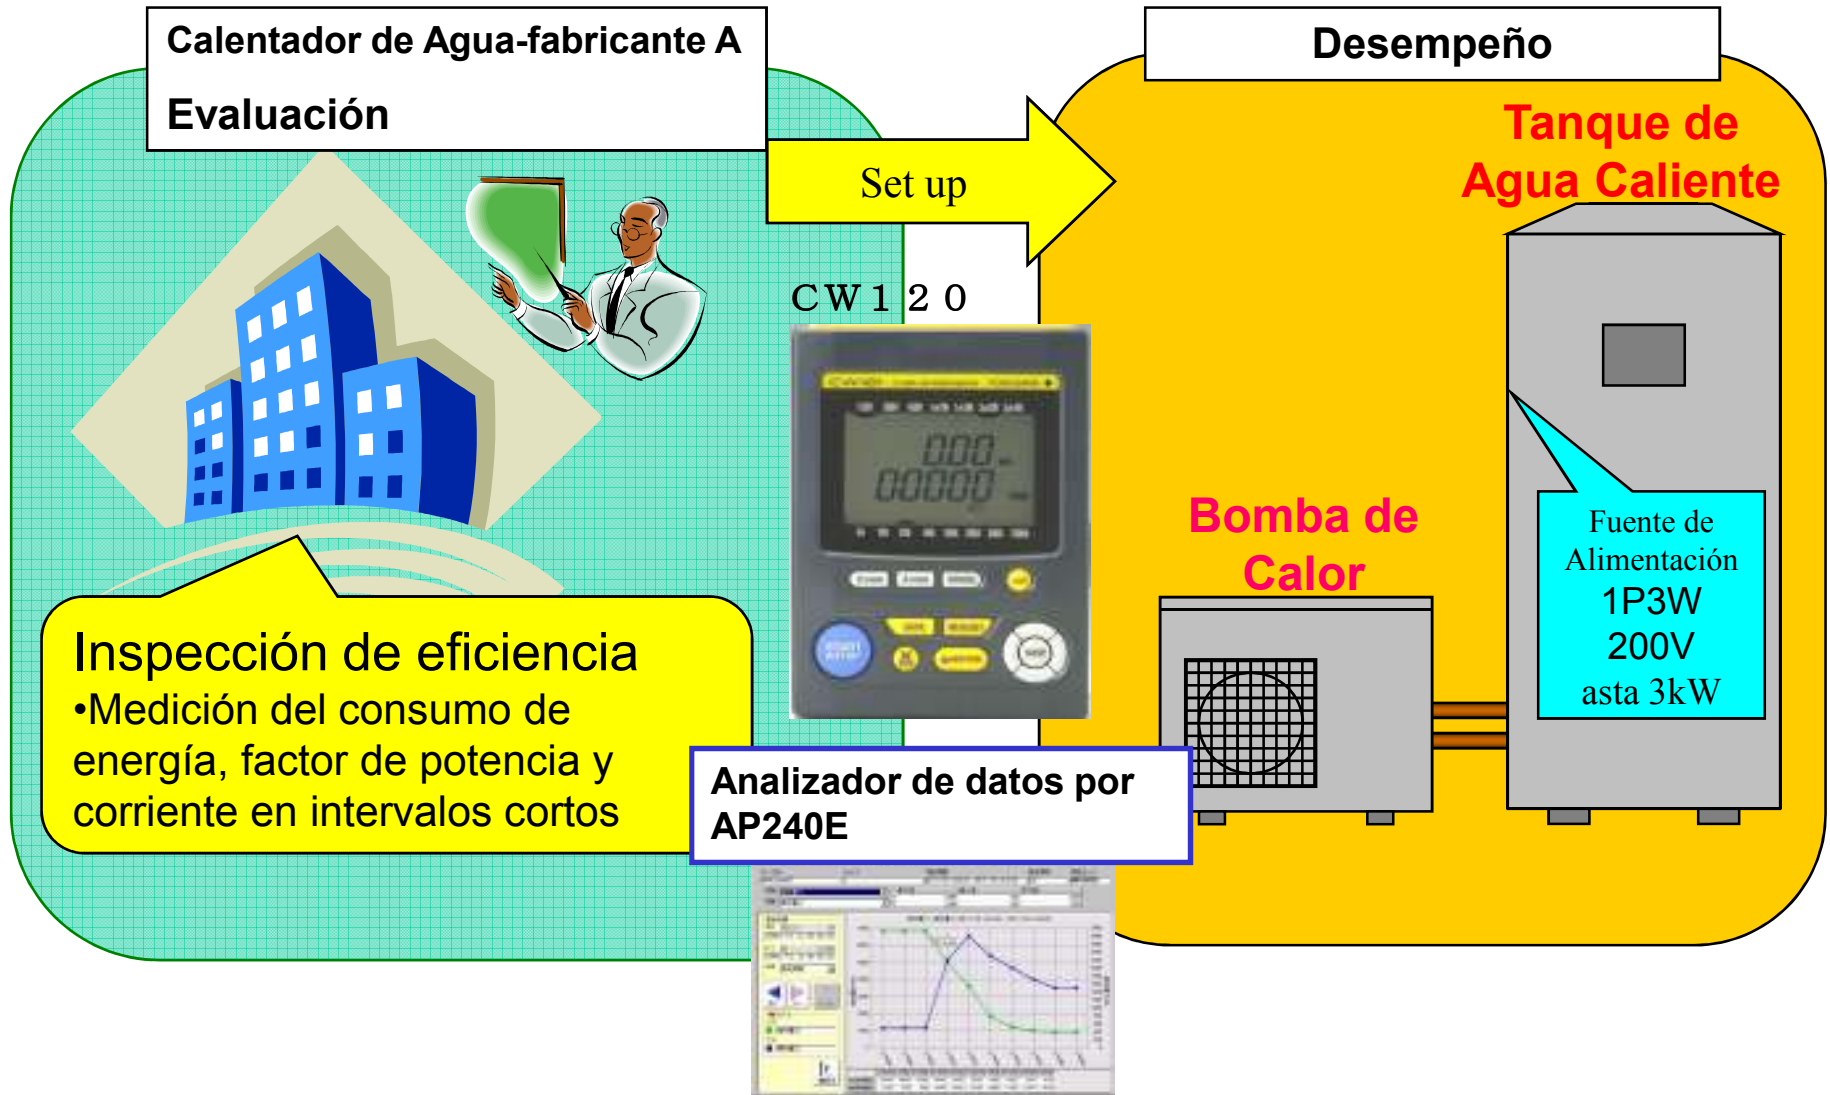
Calentador de Agua-fabricante A

Evaluación

Set up

Desempeño

Tanque de Agua Caliente

CW120

Bomba de Calor

Fuente de Alimentación 1P3W 200V asta 3kW

Inspección de eficiencia
•Medición del consumo de energía, factor de potencia y corriente en intervalos cortos

Analizador de datos por AP240E